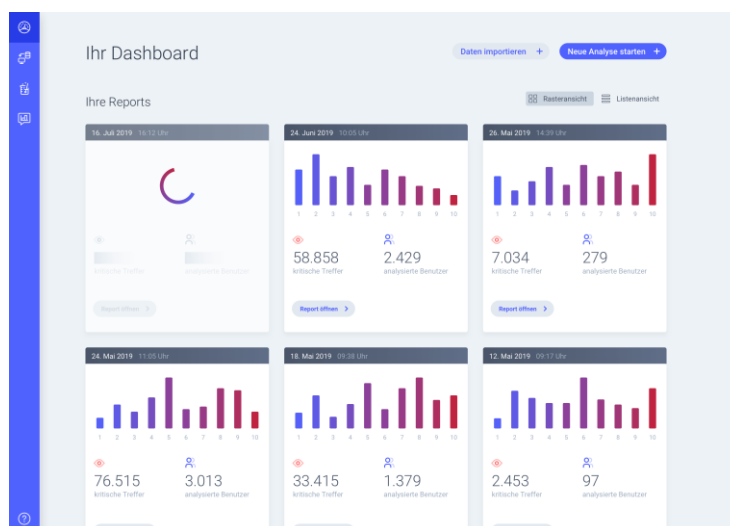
Ihr Dashboard

Daten importieren +

Neue Analyse starten +

Ihre Reports

Rasteransicht

Listenansicht

16. Juli 2019 16:12 Uhr

kritische Treffer

analysierte Benutzer

Report öffnen >

24. Juni 2019 10:05 Uhr

1 2 3 4 5 6 7 8 9 10

58.858
kritische Treffer

2.429
analysierte Benutzer

Report öffnen >

26. Mai 2019 14:39 Uhr

1 2 3 4 5 6 7 8 9 10

7.034
kritische Treffer

279
analysierte Benutzer

Report öffnen >

24. Mai 2019 11:05 Uhr

1 2 3 4 5 6 7 8 9 10

76.515
kritische Treffer

3.013
analysierte Benutzer

18. Mai 2019 09:38 Uhr

1 2 3 4 5 6 7 8 9 10

33.415
kritische Treffer

1.379
analysierte Benutzer

12. Mai 2019 09:17 Uhr

1 2 3 4 5 6 7 8 9 10

2.453
kritische Treffer

97
analysierte Benutzer

?